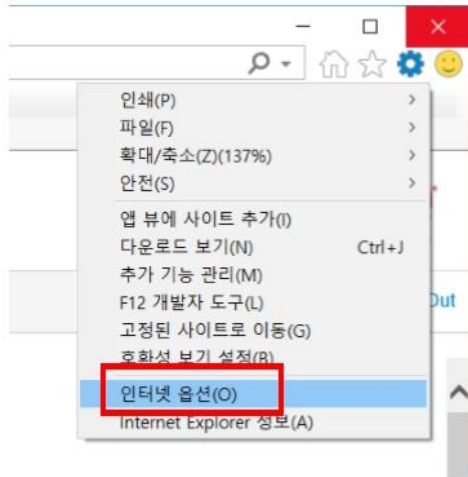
인쇄(P)
파일(F)
확대/축소(Z)(137%)
안전(S)
앱 뷰에 사이트 추가(I)
다운로드 보기(N) Ctrl+J
추가 기능 관리(M)
F12 개발자 도구(L)
고정된 사이트로 이동(G)
호환성 보기 설정(B)
인터넷 옵션(O)
Internet Explorer 정보(A)
Out